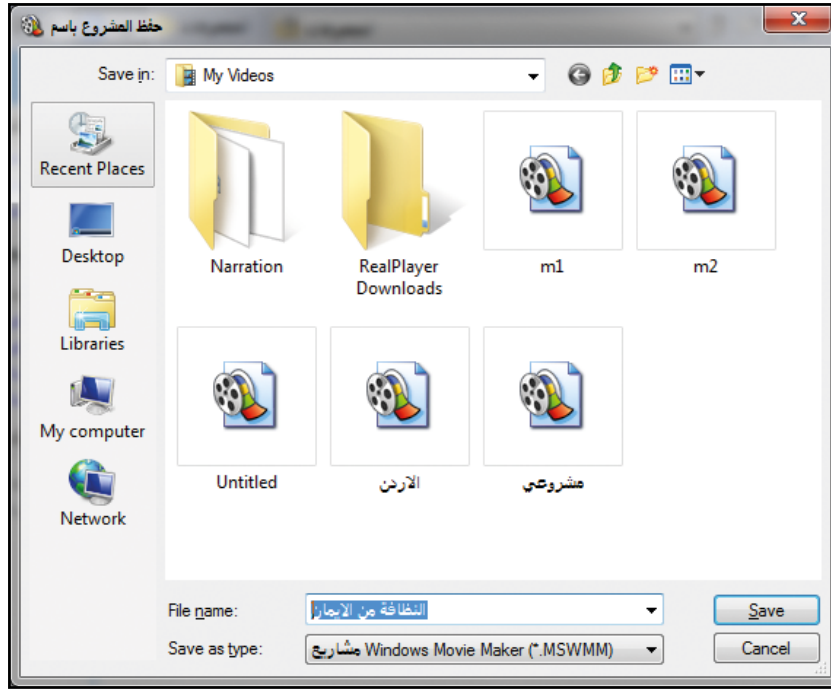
حفظ المشروع باسم

Save in: My Videos

Recent Places

Desktop

Libraries

My computer

Network

Narration

RealPlayer Downloads

m1

m2

Untitled

الاردن

مشروعي

File name: النظافة من الايمان

Save as type: مشاريع Windows Movie Maker (*.MSWMM)

Save

Cancel